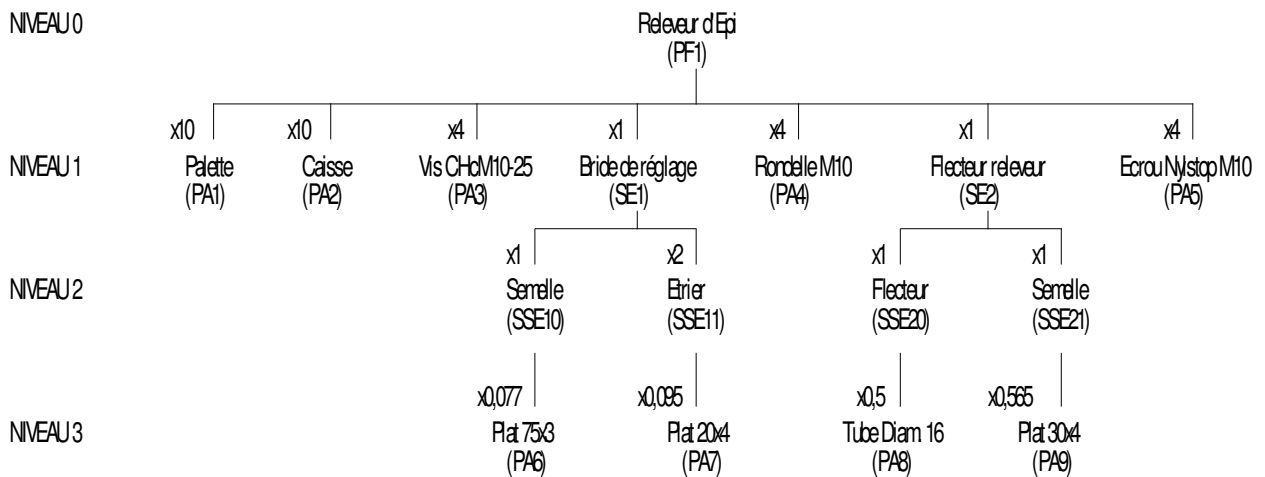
NIVEAU 0

Releveur d'Epi
(PF1)

x10 x10 x4 x1 x4 x1 x4

NIVEAU 1

Palette
(PA1)

Caisse
(PA2)

Vis CHc M10-25
(PA3)

Bride de réglage
(SE1)

Rondelle M10
(PA4)

Flecteur releveur
(SE2)

Ecrou Nylstop M10
(PA5)

x1 x2 x1 x1

NIVEAU 2

Semelle
(SSE10)

Etrier
(SSE11)

Flecteur
(SSE20)

Semelle
(SSE21)

x0,077 x0,095 x0,5 x0,565

NIVEAU 3

Plat 75x3
(PA6)

Plat 20x4
(PA7)

Tube Diam 16
(PA8)

Plat 30x4
(PA9)